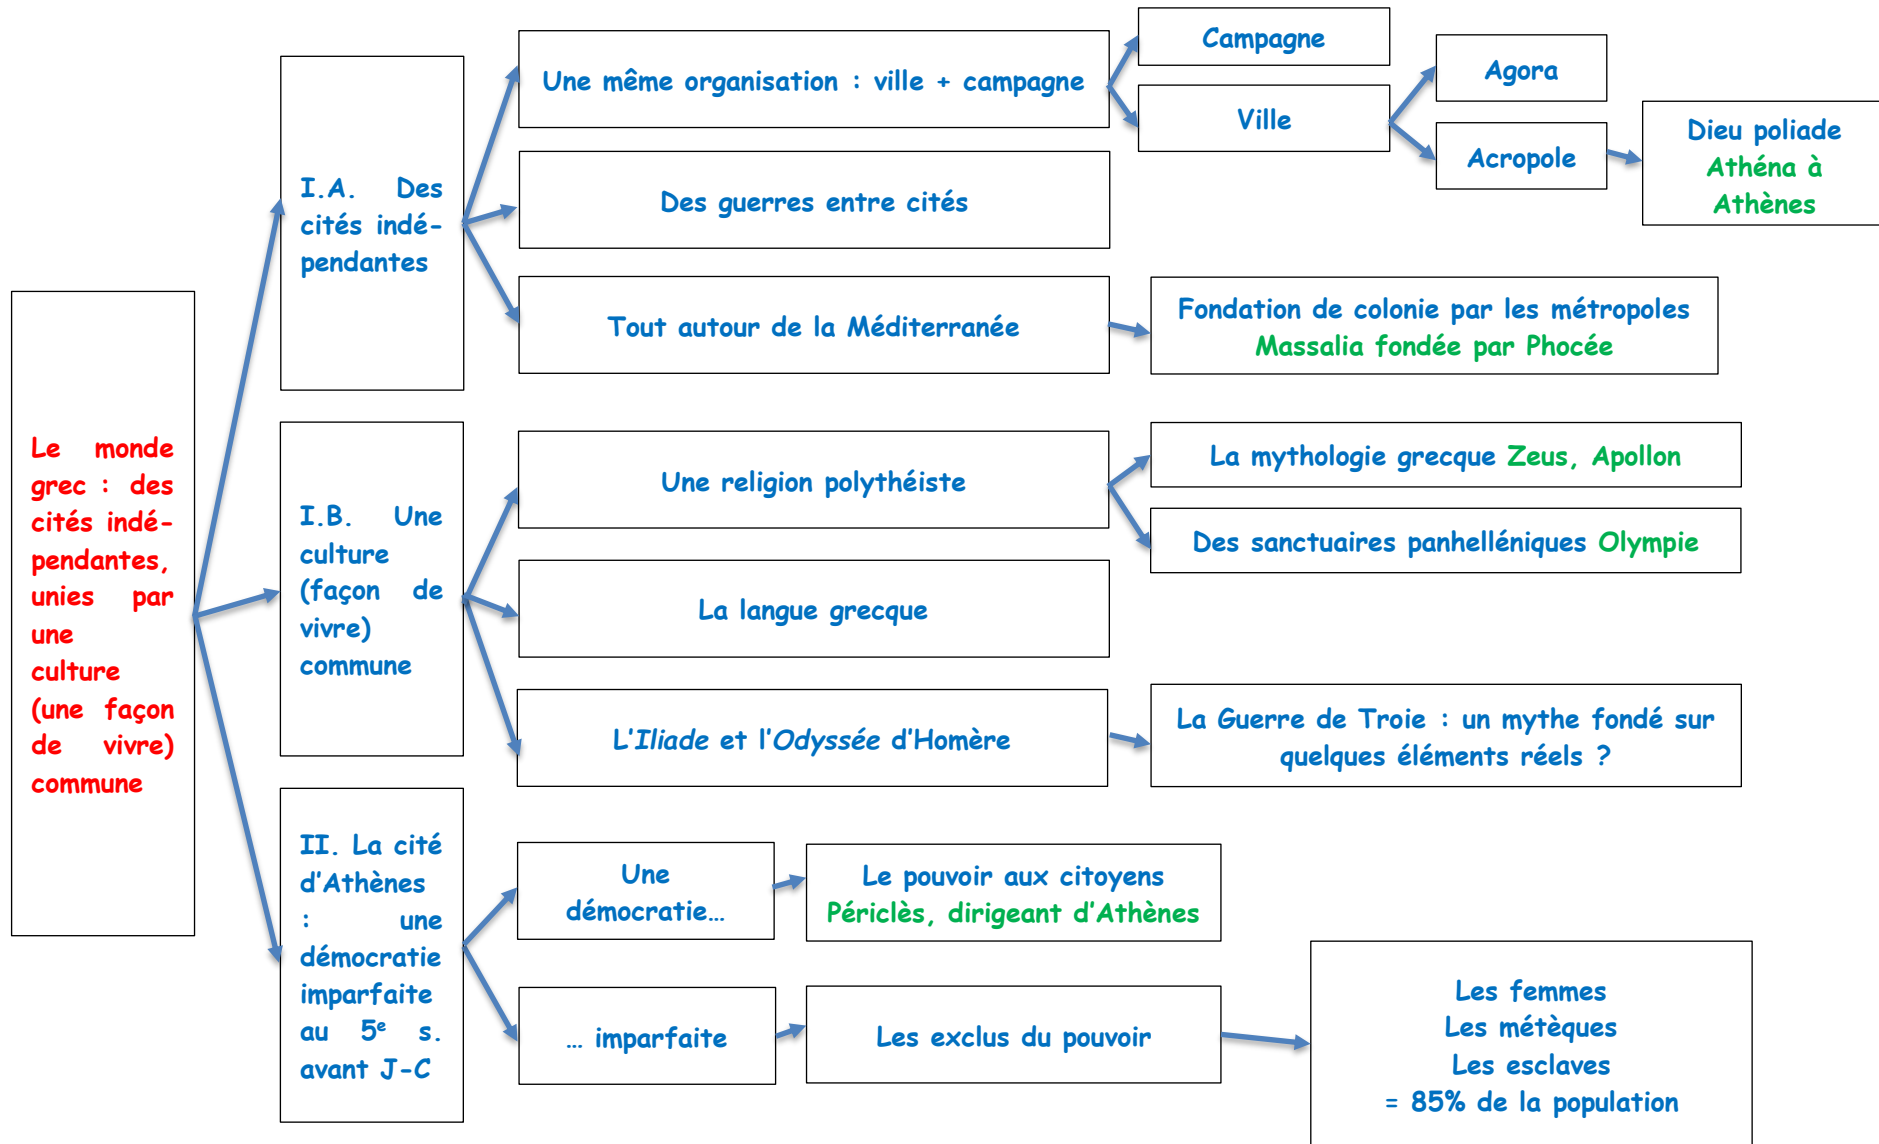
Le monde grec : des cités indépendantes, unies par une culture (une façon de vivre) commune

I.A. Des cités indépendantes

Une même organisation : ville + campagne

Campagne

Ville

Agora

Acropole

Dieu poliade Athéna à Athènes

Des guerres entre cités

Tout autour de la Méditerranée

Fondation de colonie par les métropoles Massalia fondée par Phocée

I.B. Une culture (façon de vivre) commune

Une religion polythéiste

La mythologie grecque Zeus, Apollon

Des sanctuaires panhelléniques Olympie

La langue grecque

L'Iliade et l'Odyssée d'Homère

La Guerre de Troie : un mythe fondé sur quelques éléments réels ?

II. La cité d'Athènes : une démocratie imparfaite au 5e s. avant J-C

Une démocratie…

Le pouvoir aux citoyens Périclès, dirigeant d'Athènes

… imparfaite

Les exclus du pouvoir

Les femmes
Les métèques
Les esclaves
= 85% de la population